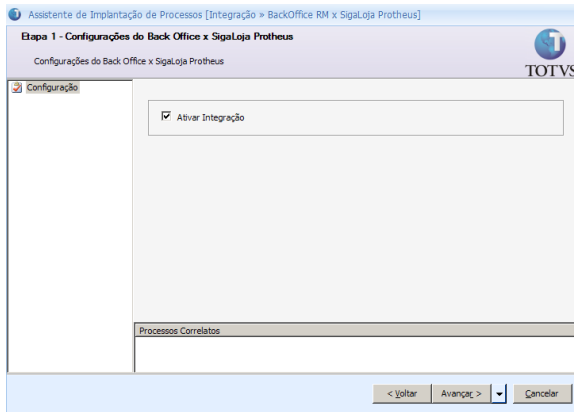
Assistente de Implantação de Processos [Integração » BackOffice RM x SigaLoja Protheus]

Etapa 1 - Configurações do Back Office x SigaLoja Protheus

Configurações do Back Office x SigaLoja Protheus

TOTVS

Configuração

Ativar Integração

Processos Correlatos

< Voltar

Avançar >

Cancelar